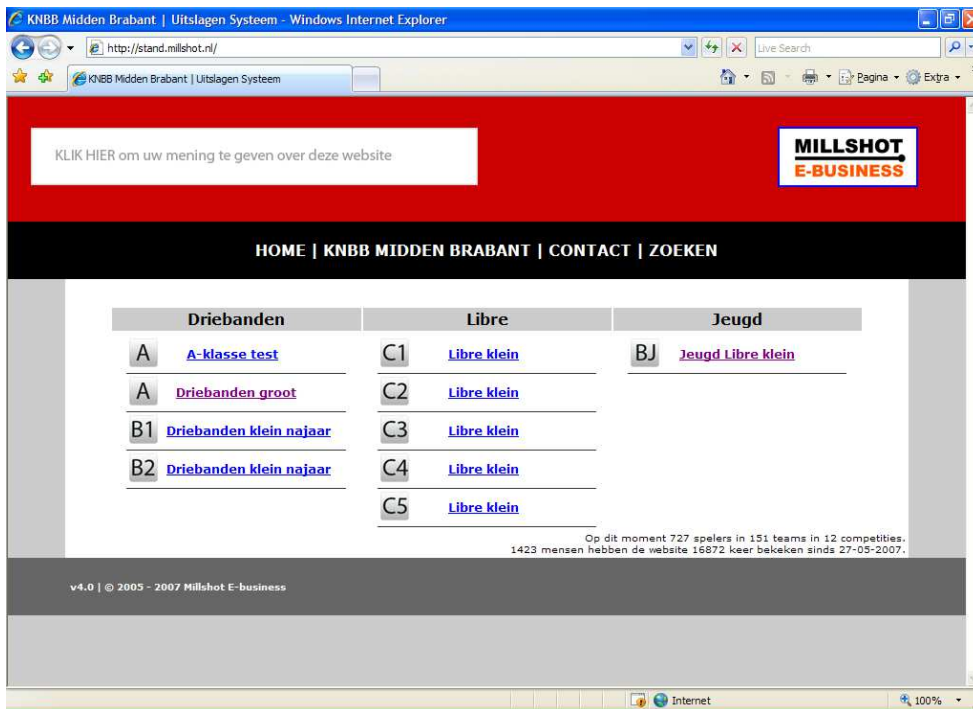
KNBB Midden Brabant | Uitslagen Systeem - Windows Internet Explorer

http://stand.millshot.nl/

Live Search

KNBB Midden Brabant | Uitslagen Systeem

Pagina ▾ Extra ▾

KLIK HIER om uw mening te geven over deze website

MILLSHOT E-BUSINESS

HOME | KNBB MIDDEN BRABANT | CONTACT | ZOEKEN

| Driebanden | | Libre | | Jeugd | |
|---|---|---|---|---|---|
| A | A-klasse test | C1 | Libre klein | BJ | Jeugd Libre klein |
| A | Driebanden groot | C2 | Libre klein | | |
| B1 | Driebanden klein najaar | C3 | Libre klein | | |
| B2 | Driebanden klein najaar | C4 | Libre klein | | |
| | | C5 | Libre klein | | |

Op dit moment 727 spelers in 151 teams in 12 competities.
1423 mensen hebben de website 16872 keer bekeken sinds 27-05-2007.

v4.0 | © 2005 - 2007 Millshot E-business

Internet

100%